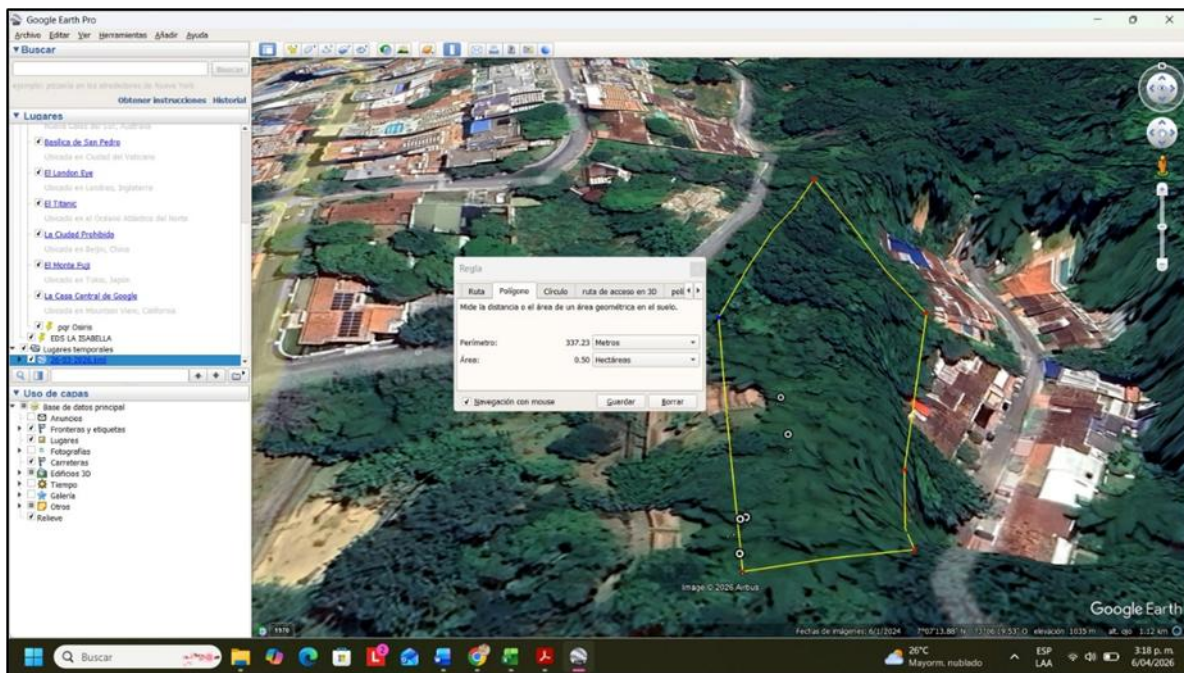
Google Earth Pro

Archivo Editar Ver Herramientas Añadir Ayuda

Buscar

Buscar

ejemplo: pizzería en los alrededores de Nueva York

Obtener instrucciones Historial

Lugares

Basílica de San Pedro

Ubicada en Ciudad del Vaticano

El London Eye

Ubicado en Londres, Inglaterra

El Titanic

Ubicado en el Océano Atlántico del Norte

La Ciudad Prohibida

Ubicada en Beijing, China

El Monte Fuji

Ubicado en Tokio, Japón

La Casa Central de Google

Ubicada en Mountain View, California

pqr Osiris

EDS LA ISABELLA

Lugares temporales

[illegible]

Uso de capas

Base de datos principal

Anuncios

Fronteras y etiquetas

Lugares

Fotografías

Carreteras

Edificios 3D

Tiempo

Galería

Otros

Relieve

Regla

Ruta Polígono Círculo ruta de acceso en 3D polí

Mide la distancia o el área de una área geométrica en el suelo.

Perímetro: 337.23 Metros

Área: 0.50 Hectáreas

Navegación con mouse Guardar Borrar

Image © 2026 Airbus

Google Earth

Fechas de imágenes: 6/1/2024 7°07'13.88" N 73°06'19.53" O elevación 1035 m alt. ojo 1.12 km

Buscar

26°C Mayorm. nublado

ESP LAA

3:18 p. m. 6/04/2026